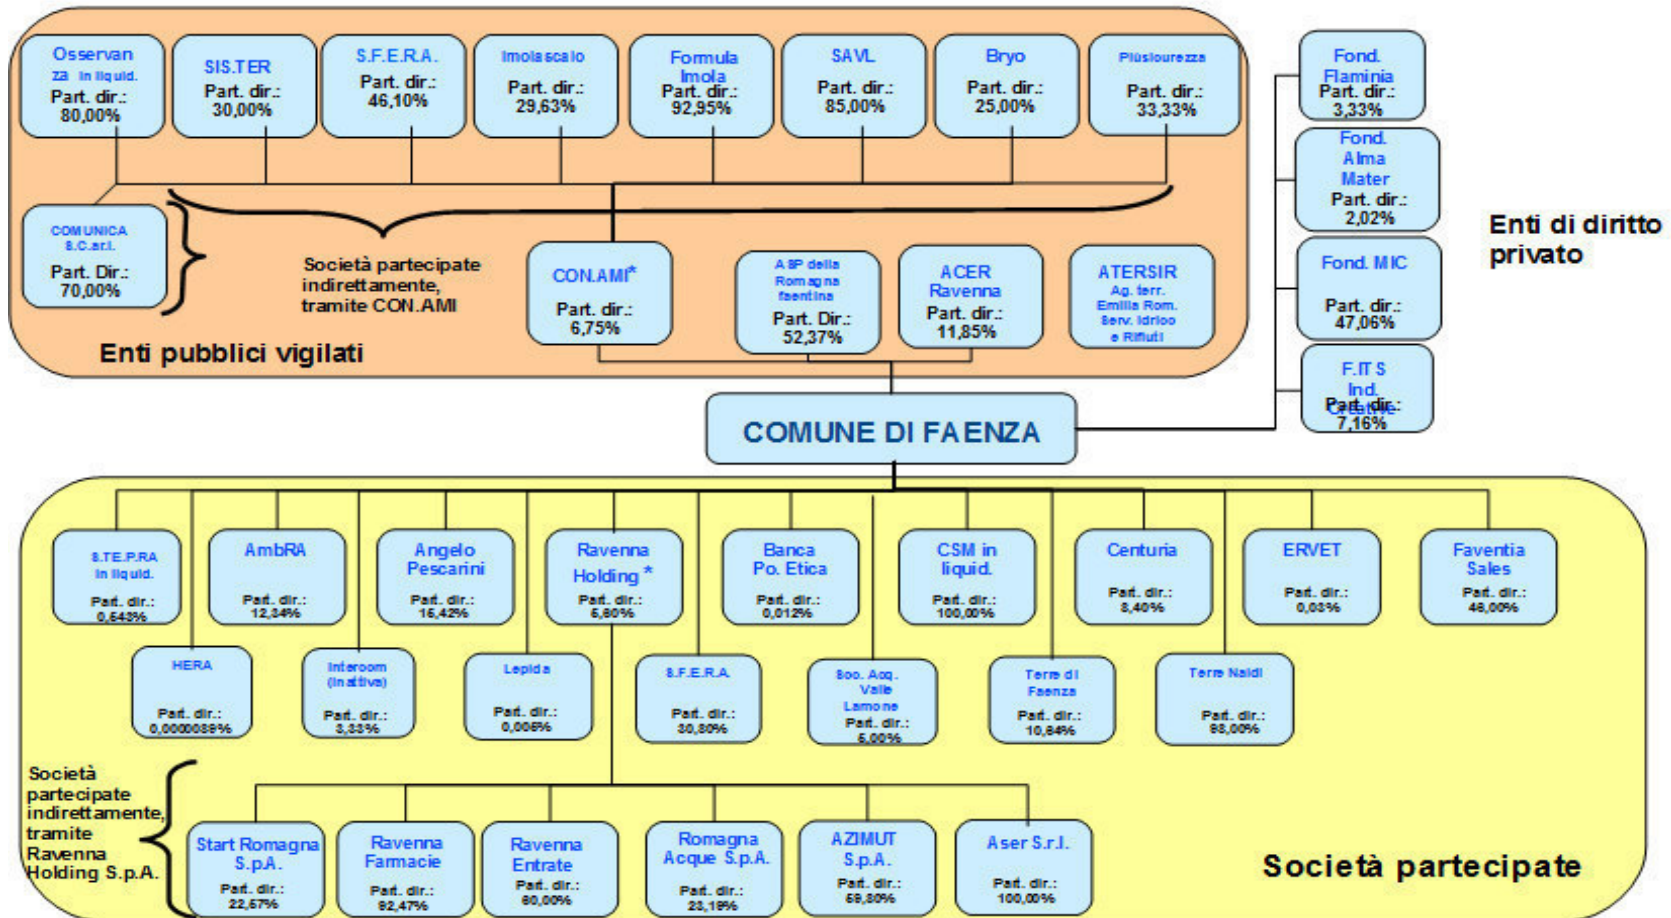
Osservanza in liquid. Part. dir.: 80,00%

SIS.TER Part. dir.: 30,00%

S.F.E.R.A. Part. dir.: 46,10%

Imolascalo Part. dir.: 29,63%

Formula Imola Part. dir.: 92,95%

SAVL Part. dir.: 85,00%

Bryo Part. dir.: 25,00%

Plùsicurezza Part. dir.: 33,33%

COMUNICA S.C.a.r.l. Part. Dir.: 70,00%

Società partecipate indirettamente, tramite CON.AMI

CON.AMI* Part. dir.: 6,75%

ASP della Romagna faentina Part. Dir.: 52,37%

ACER Ravenna Part. dir.: 11,85%

ATERSIR Ag. terr. Emilia Rom. Serv. Idrico e Rifiuti

Enti pubblici vigilati

Fond. Flaminia Part. dir.: 3,33%

Fond. Alma Mater Part. dir.: 2,02%

Fond. MIC Part. dir.: 47,06%

F.IT S Ind. Creative Part. dir.: 7,16%

Enti di diritto privato

COMUNE DI FAENZA

S.TE.P.RA in liquid. Part. dir.: 0,643%

AmbRA Part. dir.: 12,34%

Angelo Pescarini Part. dir.: 16,42%

Ravenna Holding * Part. dir.: 5,80%

Banca Po. Etica Part. dir.: 0,012%

CSM in liquid. Part. dir.: 100,00%

Centuria Part. dir.: 8,40%

ERVET Part. dir.: 0,03%

Faventia Sales Part. dir.: 46,00%

HERA Part. dir.: 0,0000089%

Intercom (inattiva) Part. dir.: 3,33%

Lepida Part. dir.: 0,006%

S.F.E.R.A Part. dir.: 30,80%

Soc. Acq. Valle Lamone Part. dir.: 5,00%

Terre di Faenza Part. dir.: 10,84%

Terre Naldi Part. dir.: 88,00%

Società partecipate indirettamente, tramite Ravenna Holding S.p.A.

Start Romagna S.p.A. Part. dir.: 22,67%

Ravenna Farmacie Part. dir.: 82,47%

Ravenna Entrate Part. dir.: 60,00%

Romagna Acque S.p.A. Part. dir.: 23,19%

AZIMUT S.p.A. Part. dir.: 59,80%

Aser S.r.l. Part. dir.: 100,00%

Società partecipate